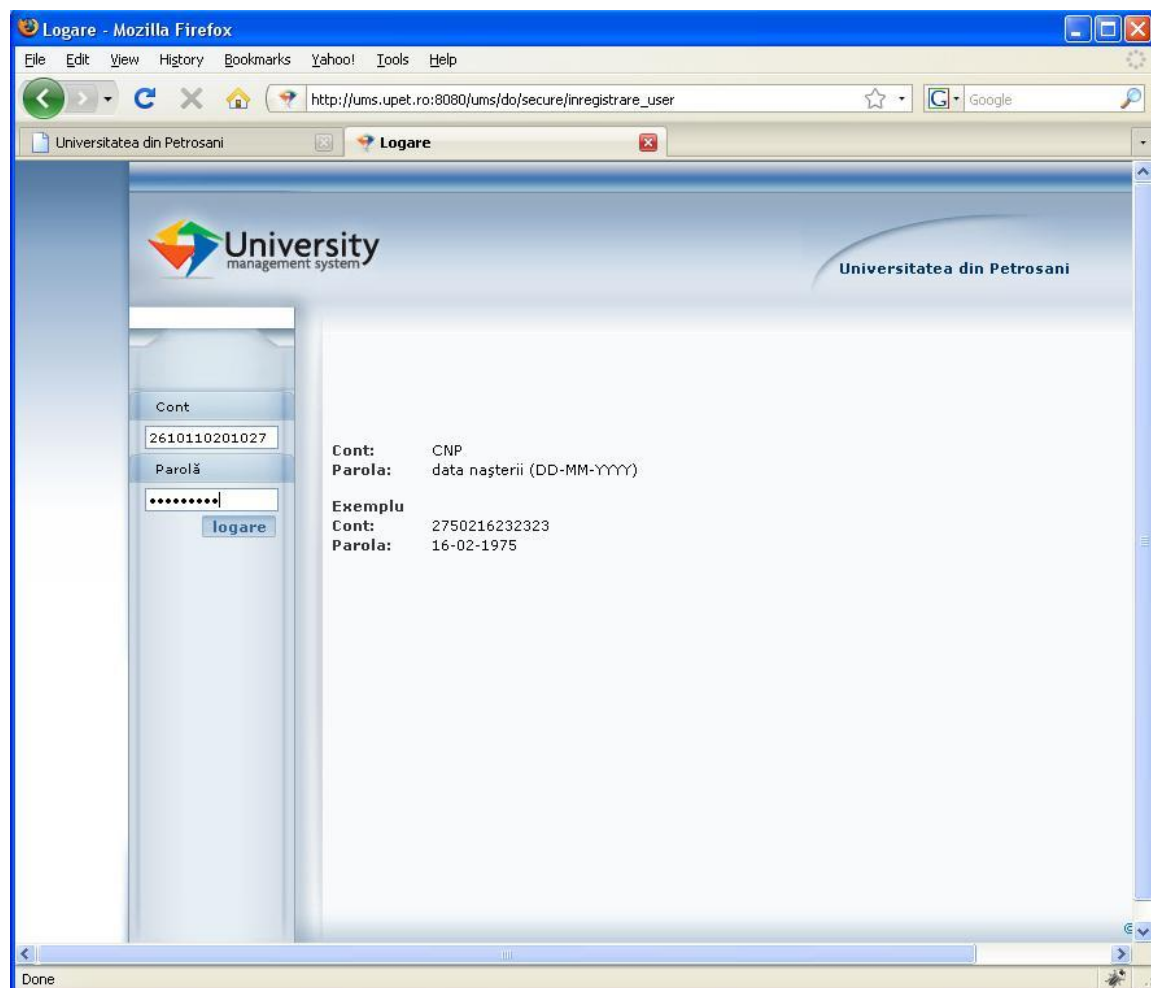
Logare - Mozilla Firefox

File Edit View History Bookmarks Yahoo! Tools Help

http://ums.upet.ro:8080/ums/do/secure/inregistrare_user

Google

Universitatea din Petrosani

Logare

University
management system

Universitatea din Petrosani

Cont

2610110201027

Parolă

•••••••••

logare

| | |
|---|---|
| Cont: | CNP |
| Parola: | data nașterii (DD-MM-YYYY) |

Exemplu

| | |
|---|---|
| Cont: | 2750216232323 |
| Parola: | 16-02-1975 |

Done